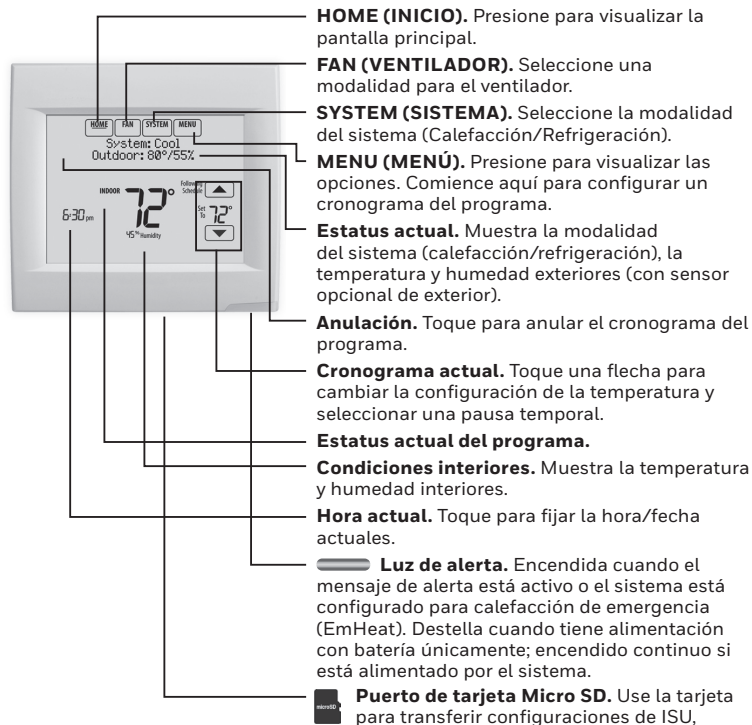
HOME FAN SYSTEM MENU
System: Cool
Outdoor: 80°/55%
INDOOR
72°
45% Humidity
6:30 pm
Following Schedule
Set To 72°
microSD

HOME (INICIO). Presione para visualizar la pantalla principal.

FAN (VENTILADOR). Seleccione una modalidad para el ventilador.

SYSTEM (SISTEMA). Seleccione la modalidad del sistema (Calefacción/Refrigeración).

MENU (MENÚ). Presione para visualizar las opciones. Comience aquí para configurar un cronograma del programa.

Estatus actual. Muestra la modalidad del sistema (calefacción/refrigeración), la temperatura y humedad exteriores (con sensor opcional de exterior).

Anulación. Toque para anular el cronograma del programa.

Cronograma actual. Toque una flecha para cambiar la configuración de la temperatura y seleccionar una pausa temporal.

Estatus actual del programa.

Condiciones interiores. Muestra la temperatura y humedad interiores.

Hora actual. Toque para fijar la hora/fecha actuales.

Luz de alerta. Encendida cuando el mensaje de alerta está activo o el sistema está configurado para calefacción de emergencia (EmHeat). Destella cuando tiene alimentación con batería únicamente; encendido continuo si está alimentado por el sistema.

Puerto de tarjeta Micro SD. Use la tarjeta para transferir configuraciones de ISU,